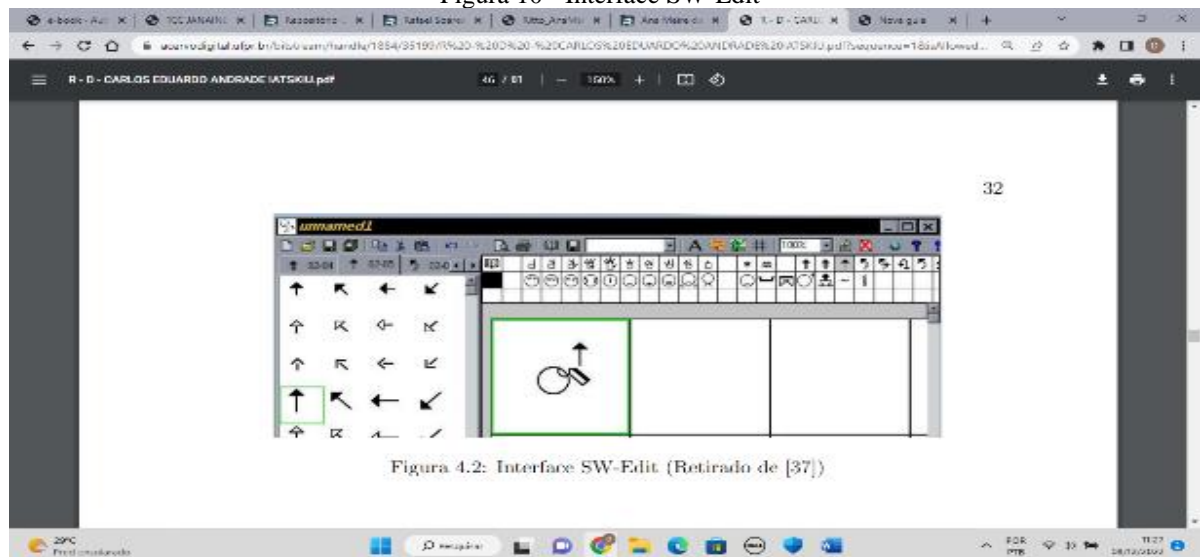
Figura 10 - Interface SW-Edit

e-book - Au | TCC JANAINE | Repositório | Rafael Soares | Mto_AnaMa | Ana Maria de | R - D - CARL | Nova guia | +

acervodigital.ufpr.br/bitstream/handle/1884/35199/R%20-%20D%20-%20CARLOS%20EDUARDO%20ANDRADE%20IATSKIU.pdf?sequence=1&isAllowed...

R - D - CARLOS EDUARDO ANDRADE IATSKIU.pdf

46 / 81 | — 100% + |

32

unnamed1

100%

Figura 4.2: Interface SW-Edit (Retirado de [37])

29°C
Pred. ensolarado

Pesquisar

POR
PTB

11:27
28/12/2022